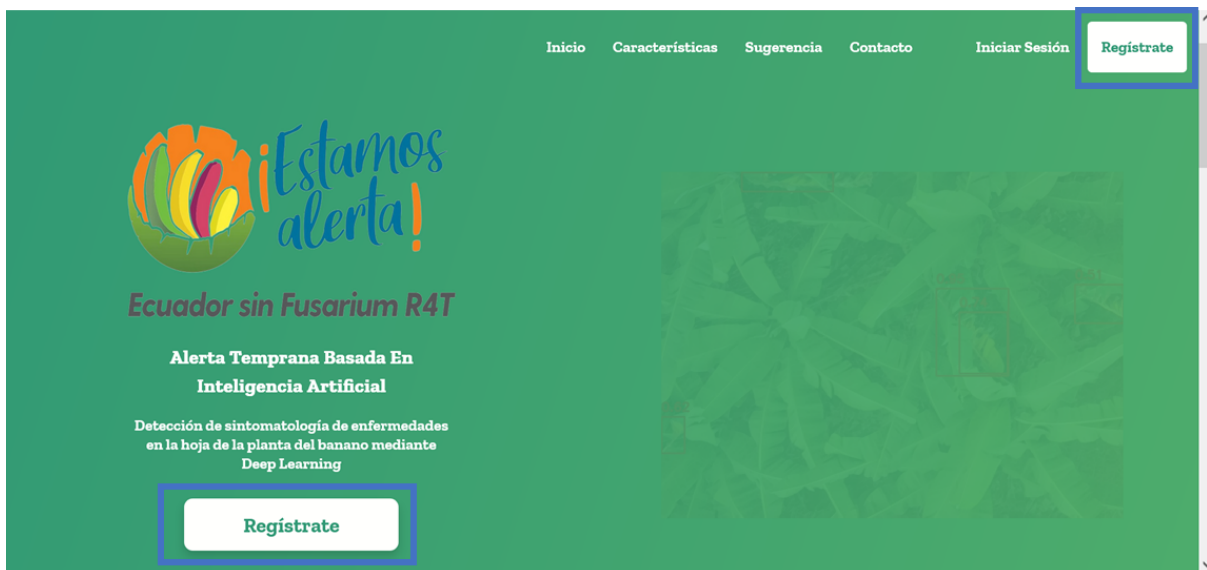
Inicio Características Sugerencia Contacto Iniciar Sesión Regístrate

¡Estamos alerta!

Ecuador sin Fusarium R4T

Alerta Temprana Basada En Inteligencia Artificial

Detección de sintomatología de enfermedades en la hoja de la planta del banano mediante Deep Learning

Regístrate